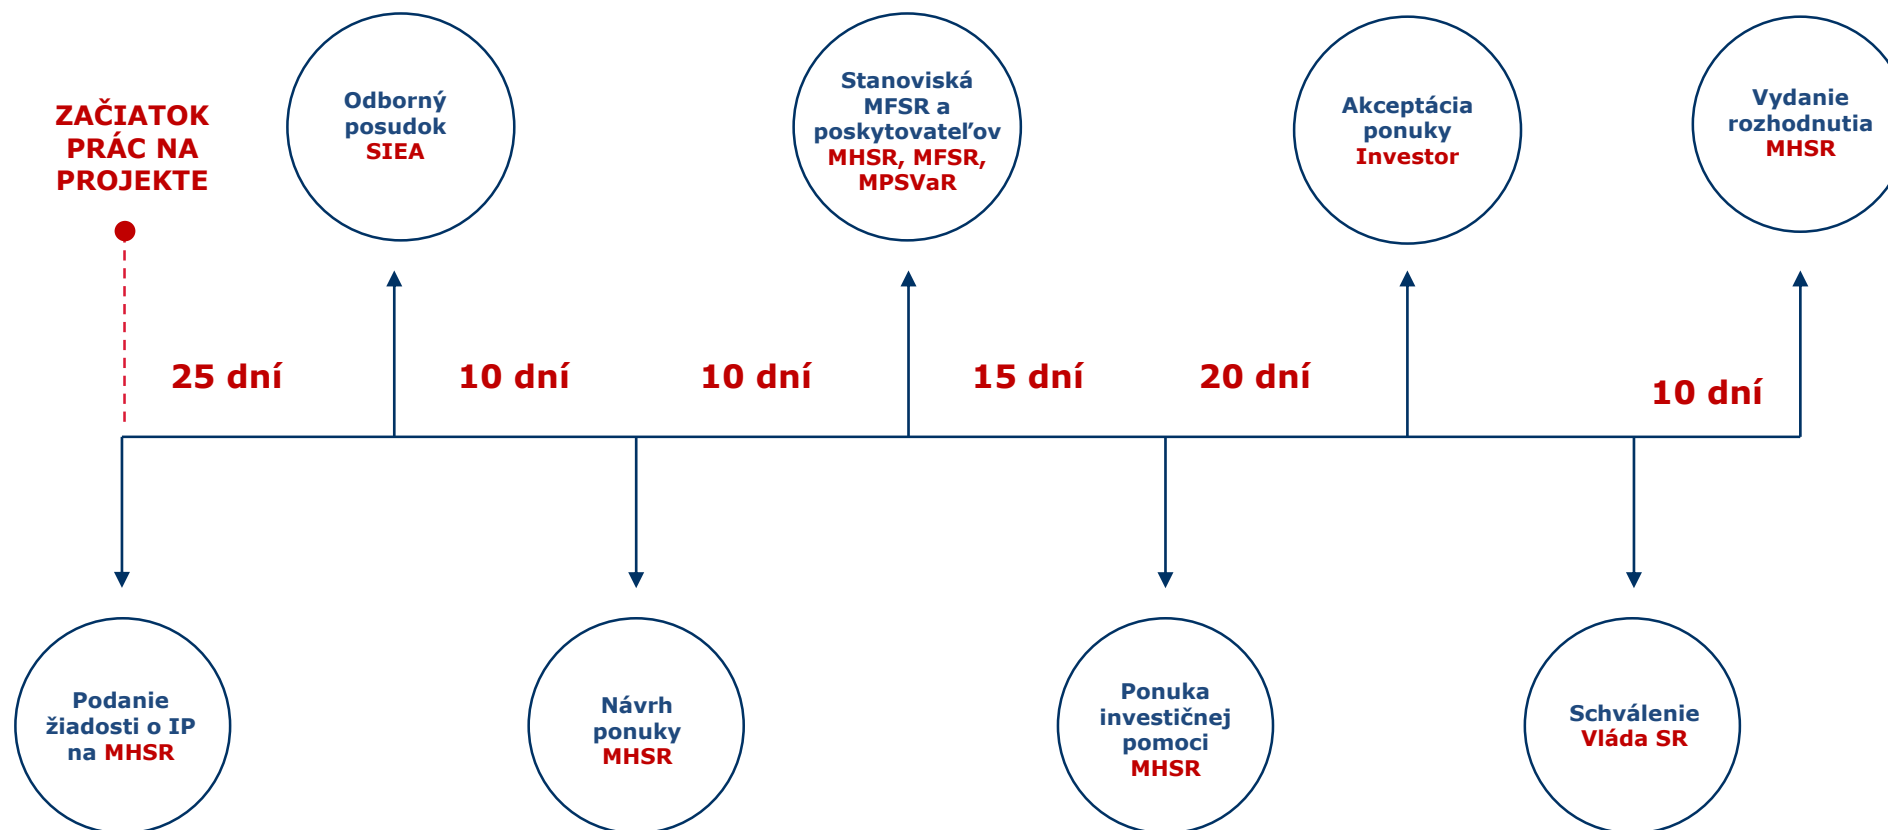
ZAČIATOK PRÁC NA PROJEKTE

Odborný posudok SIEA

Stanoviská MFSR a poskytovateľov MHSR, MFSR, MPSVaR

Akceptácia ponuky Investor

Vydanie rozhodnutia MHSR

25 dní

10 dní

10 dní

15 dní

20 dní

10 dní

Podanie žiadosti o IP na MHSR

Návrh ponuky MHSR

Ponuka investičnej pomoci MHSR

Schválenie Vláda SR